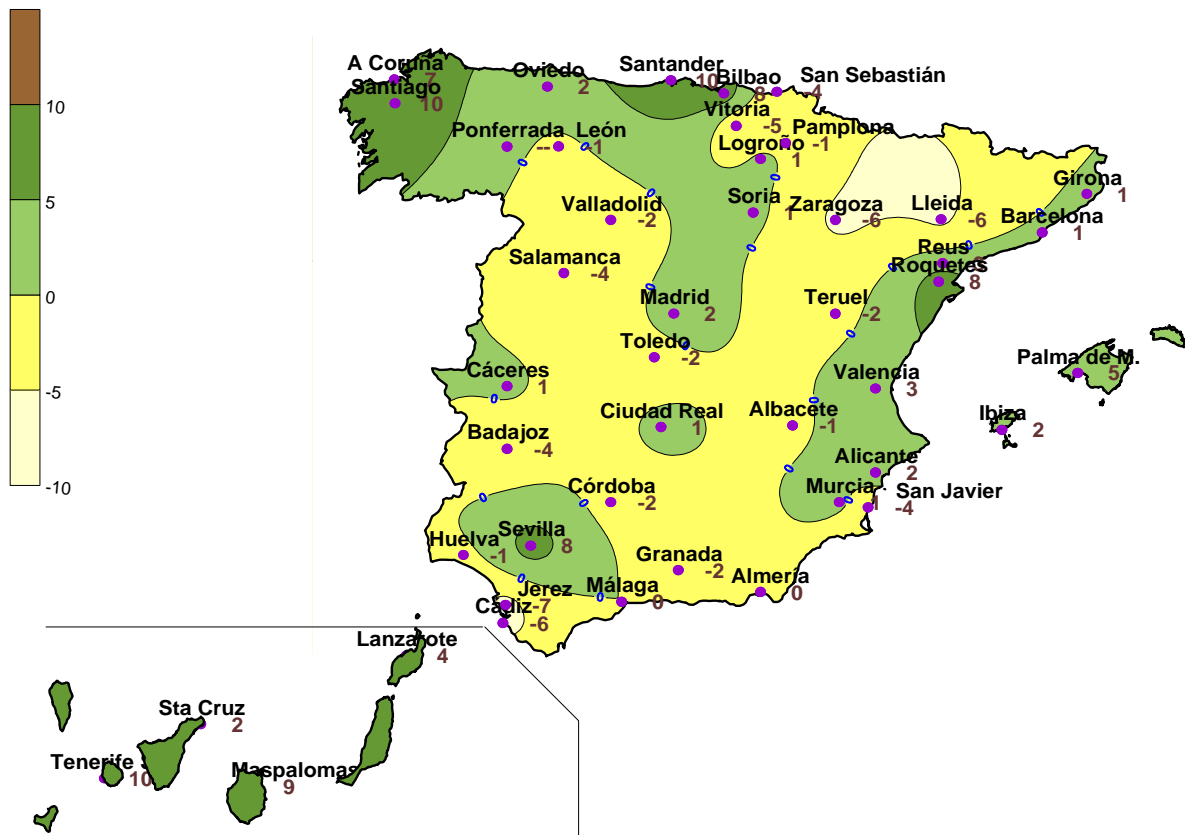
10
5
0
-5
-10

A Coruña 7
Santiago 10
Oviedo 2
Santander 10
Bilbao 8
San Sebastián 4
Vitoria -5
Pamplona -1
Logroño 1
Ponferrada --
León 1
Girona 1
Soria 1
Zaragoza -6
Lleida -6
Barcelona 1
Valladolid -2
Reus
Roquetes 8
Salamanca -4
Madrid 2
Teruel -2
Toledo -2
Palma de M. 5
Cáceres 1
Valencia 3
Ciudad Real 1
Albacete -1
Ibiza 2
Badajoz -4
Alicante 2
Murcia 1
San Javier -4
Córdoba -2
Sevilla 8
Huelva -1
Granada -2
Jerez -7
Málaga 0
Almería 0
Cádiz -6
Lanzarote 4
Sta Cruz 2
Tenerife 10
Maspalomas 9